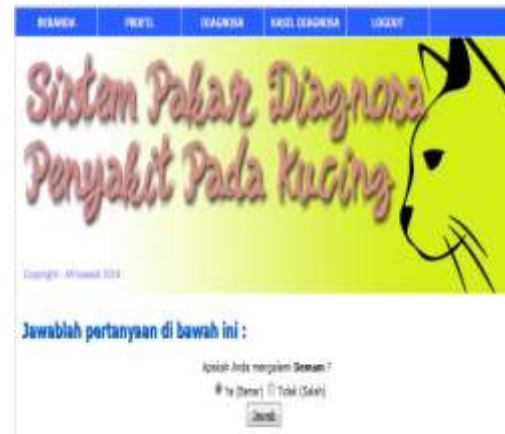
BERANDA PROFIL DIAGNOSA HASIL DIAGNOSA LOGOUT

Sistem Pakar Diagnosa Penyakit Pada Kucing

Copyright - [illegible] 2016

Jawablah pertanyaan di bawah ini :

Apakah Anda mengalami Demam ?

Ya (Benar) Tidak (Salah)

Jawab